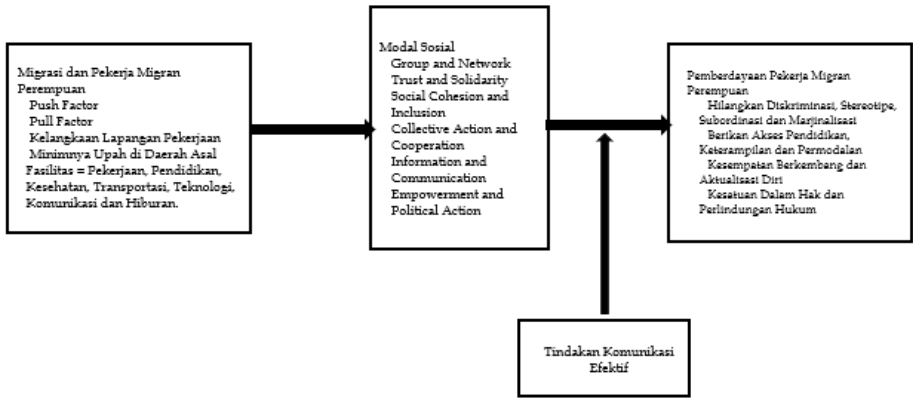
Migrasi dan Pekerja Migran Perempuan
Push Factor
Pull Factor
Kelangkaan Lapangan Pekerjaan
Minimnya Upah di Daerah Asal
Fasilitas = Pekerjaan, Pendidikan, Kesehatan, Transportasi, Teknologi, Komunikasi dan Hiburan.

Modal Sosial
Group and Network
Trust and Solidarity
Social Cohesion and Inclusion
Collective Action and Cooperation
Information and Communication
Empowerment and Political Action

Pemberdayaan Pekerja Migran Perempuan
Hilangkan Diskriminasi, Stereotipe, Subordinasi dan Marjinalisasi
Berikan Akses Pendidikan, Keterampilan dan Permodalan
Kesempatan Berkembang dan Aktualisasi Diri
Kesatuan Dalam Hak dan Perlindungan Hukum

Tindakan Komunikasi Efektif